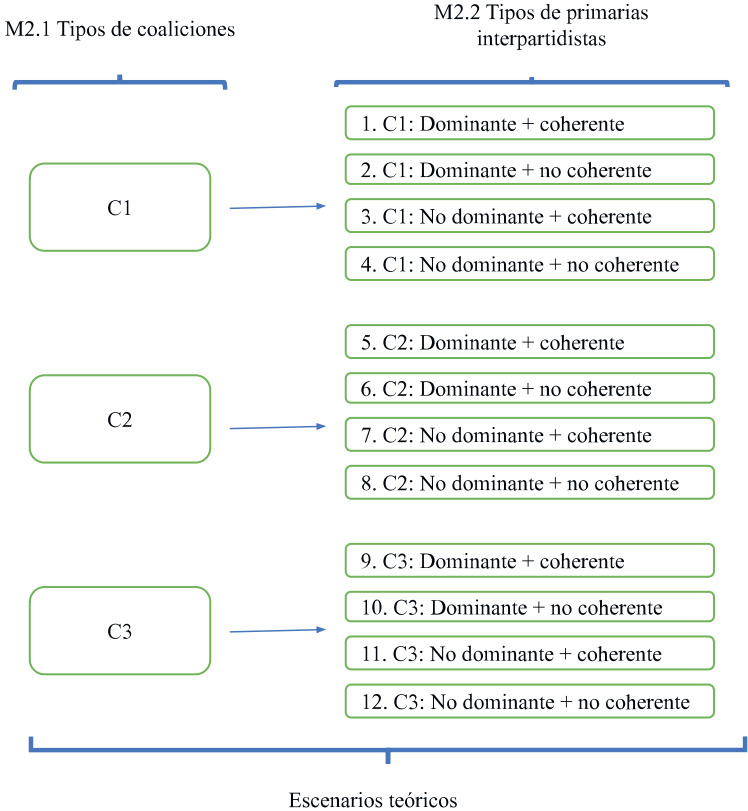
M2.1 Tipos de coaliciones

M2.2 Tipos de primarias interpartidistas

C1

1. C1: Dominante + coherente

2. C1: Dominante + no coherente

3. C1: No dominante + coherente

4. C1: No dominante + no coherente

C2

5. C2: Dominante + coherente

6. C2: Dominante + no coherente

7. C2: No dominante + coherente

8. C2: No dominante + no coherente

C3

9. C3: Dominante + coherente

10. C3: Dominante + no coherente

11. C3: No dominante + coherente

12. C3: No dominante + no coherente

Escenarios teóricos